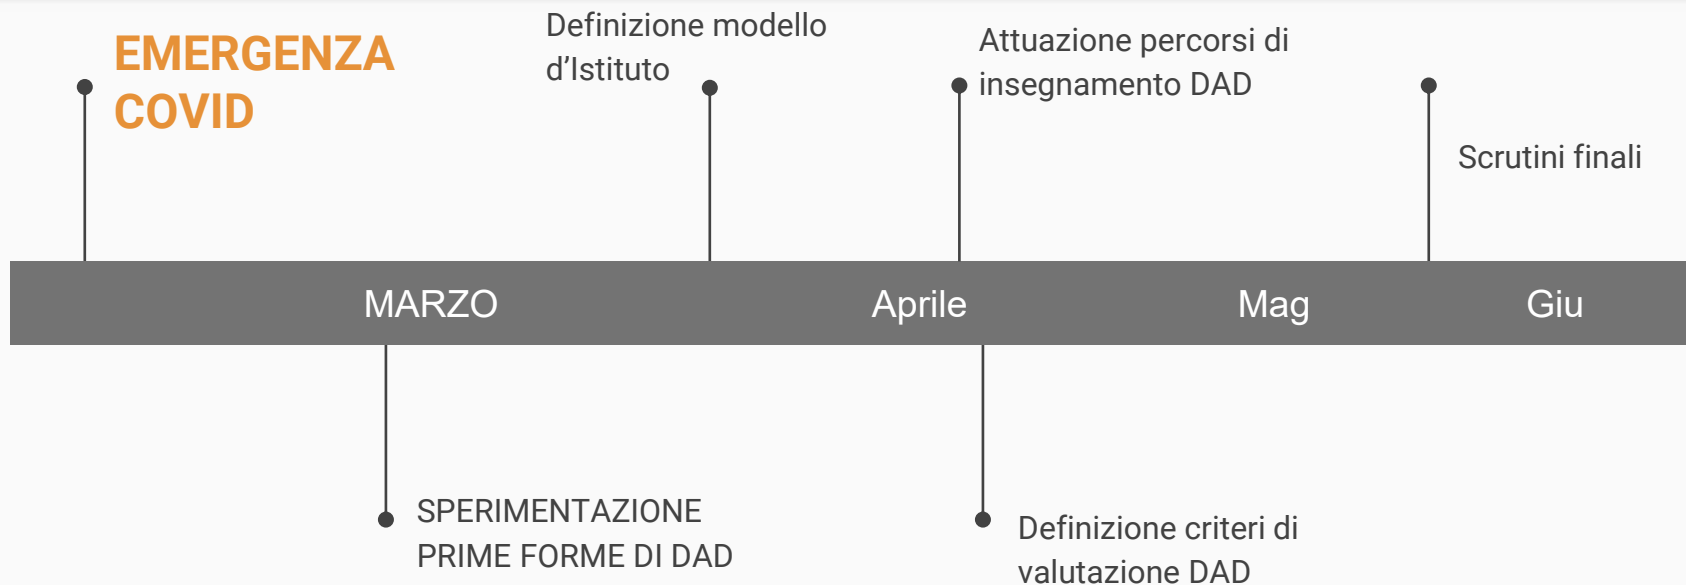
EMERGENZA COVID

Definizione modello d’Istituto

Attuazione percorsi di insegnamento DAD

Scrutini finali

MARZO

Aprile

Mag

Giu

SPERIMENTAZIONE PRIME FORME DI DAD

Definizione criteri di valutazione DAD